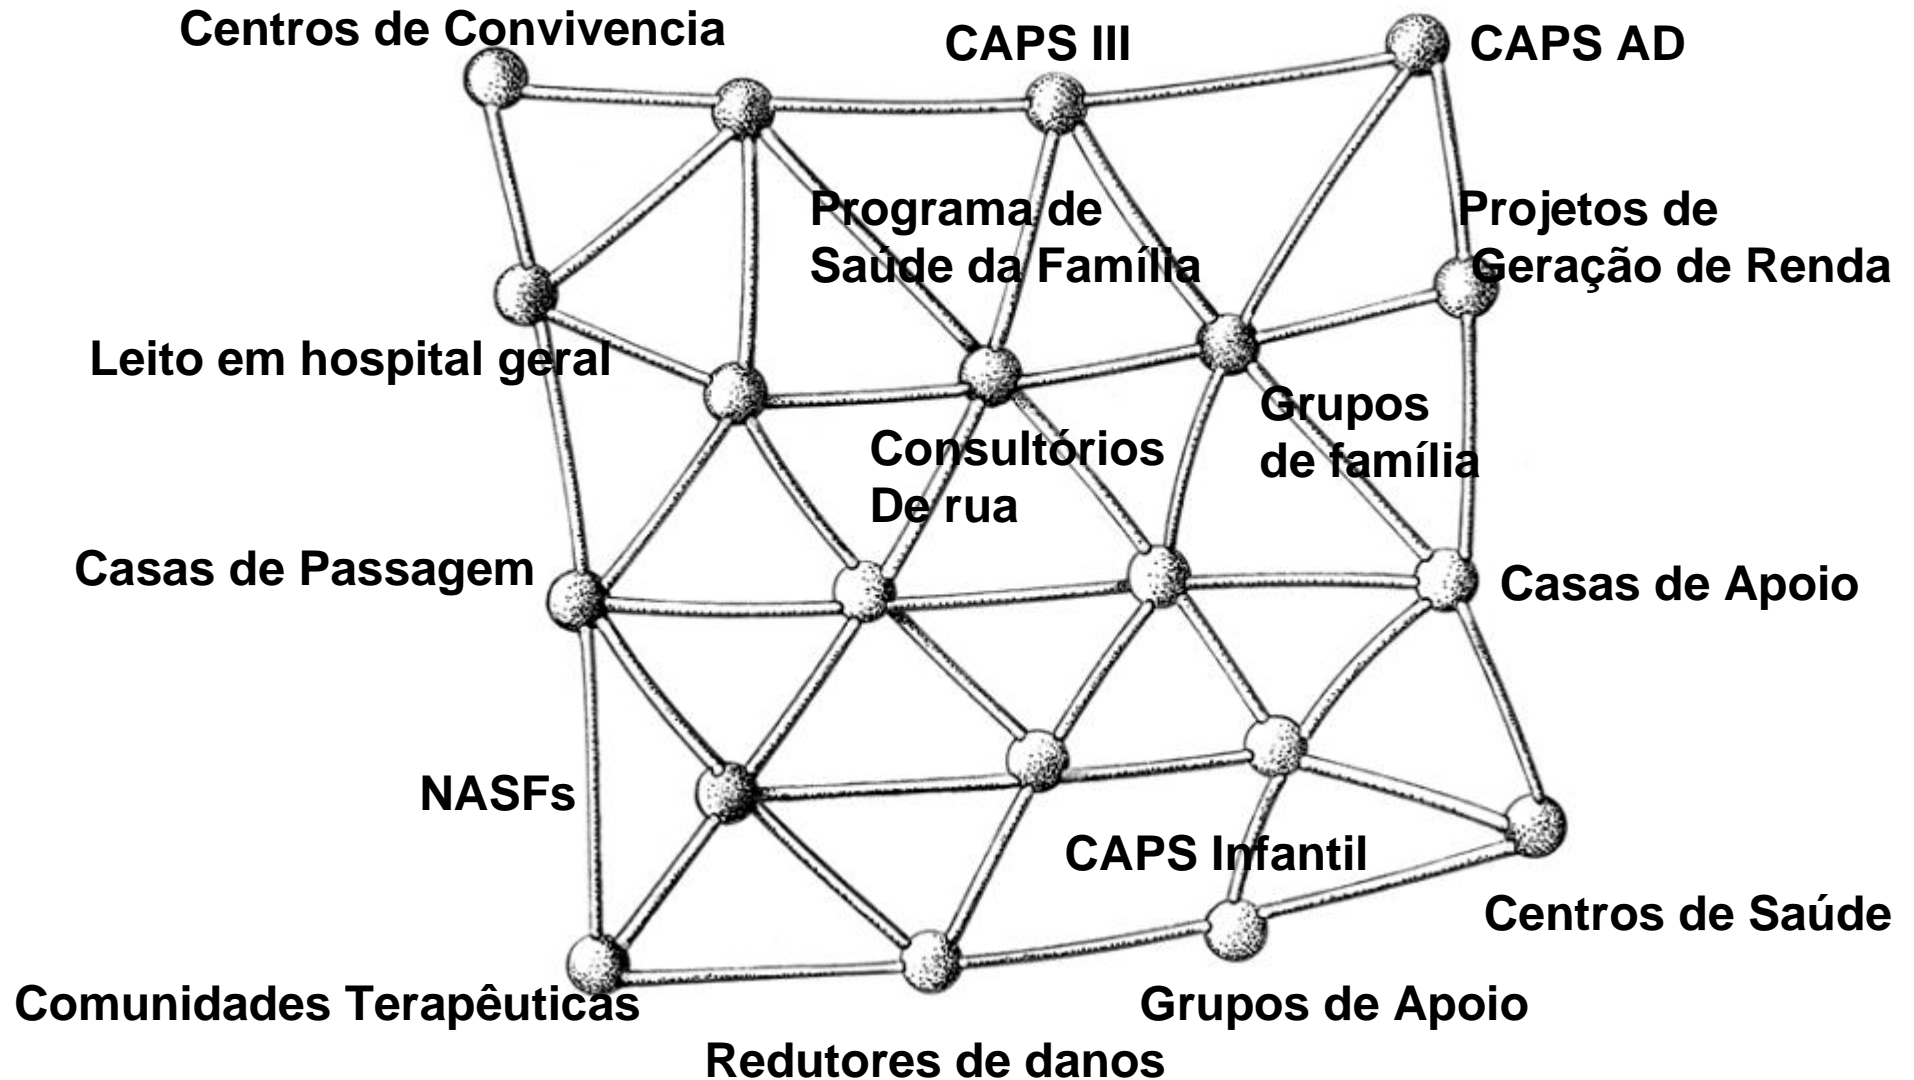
Centros de Convivencia

CAPS III

CAPS AD

Programa de Saúde da Família

Projetos de Geração de Renda

Leito em hospital geral

Grupos de família

Consultórios De rua

Casas de Passagem

Casas de Apoio

NASFs

CAPS Infantil

Centros de Saúde

Comunidades Terapêuticas

Grupos de Apoio

Redutores de danos